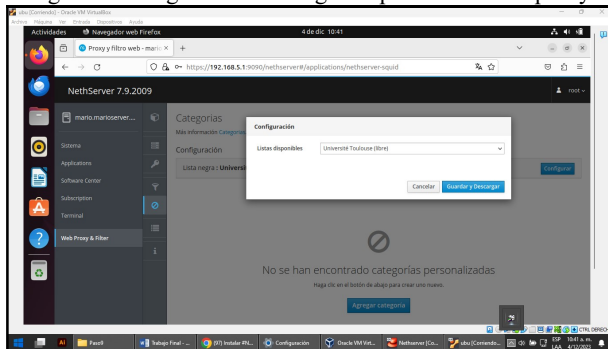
ubu [Corriendo] - Oracle VM VirtualBox
Archivo Máquina Ver Entrada Dispositivos Ayuda
Actividades Navegador web Firefox 4 de dic 10:41
Proxy y filtro web - mario ×
https://192.168.5.1:9090/nethserver#/applications/nethserver-squid
NethServer 7.9.2009
root
mario.marioserver...
Sistema
Applications
Software Center
Subscription
Terminal
Web Proxy & Filter
Categorías
Más información Categorías
Configuración
Lista negra : Universit
Configurar
Configuración
Listas disponibles Université Toulouse (libre)
Cancelar Guardar y Descargar
No se han encontrado categorías personalizadas
Haga clic en el botón de abajo para crear uno nuevo.
Agregar categoría
Paso9
Trabajo Final - ...
(97) Instalar IPN...
Configuración
Oracle VM Virt...
Nethserver [Co...
ubu [Corriendo...
ESP LAA 10:41 a. m. 4/12/2021
CTRL DERECHA